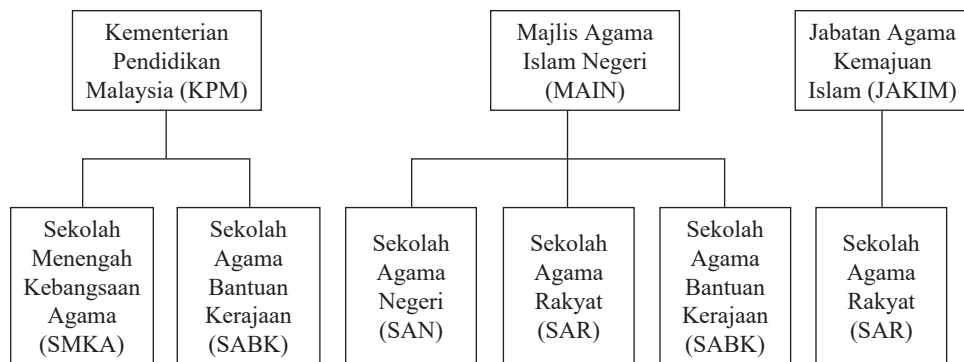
Kementerian Pendidikan Malaysia (KPM)

Majlis Agama Islam Negeri (MAIN)

Jabatan Agama Kemajuan Islam (JAKIM)

Sekolah Menengah Kebangsaan Agama (SMKA)

Sekolah Agama Bantuan Kerajaan (SABK)

Sekolah Agama Negeri (SAN)

Sekolah Agama Rakyat (SAR)

Sekolah Agama Bantuan Kerajaan (SABK)

Sekolah Agama Rakyat (SAR)